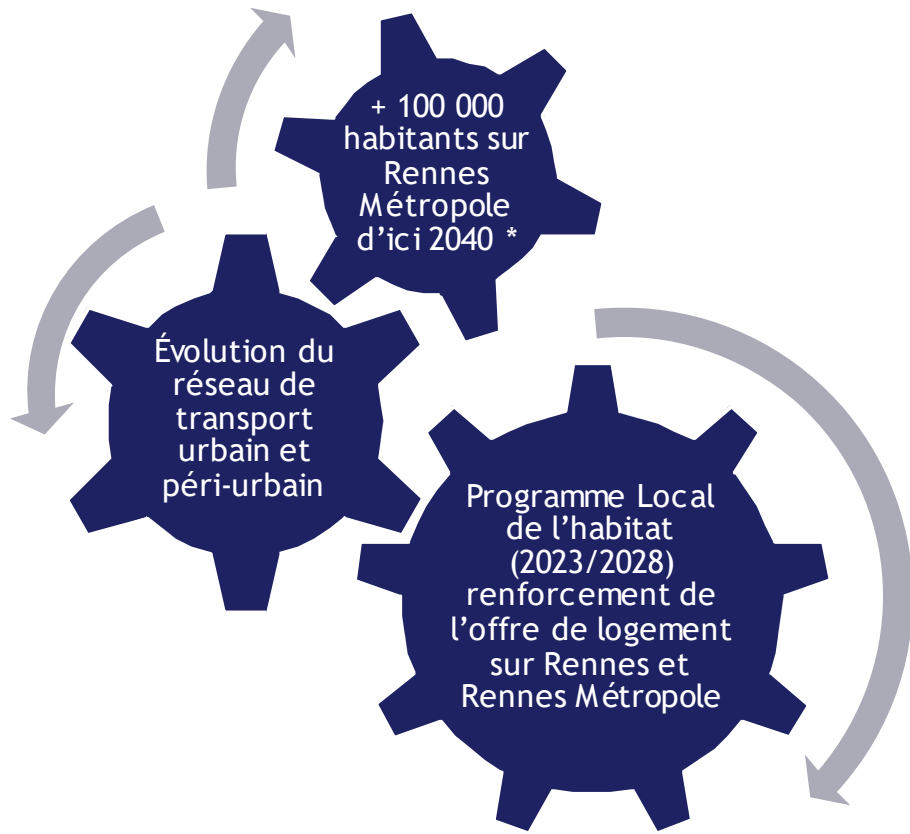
+ 100 000 habitants sur Rennes Métropole d’ici 2040 *

Évolution du réseau de transport urbain et péri-urbain

Programme Local de l’habitat (2023/2028) renforcement de l’offre de logement sur Rennes et Rennes Métropole